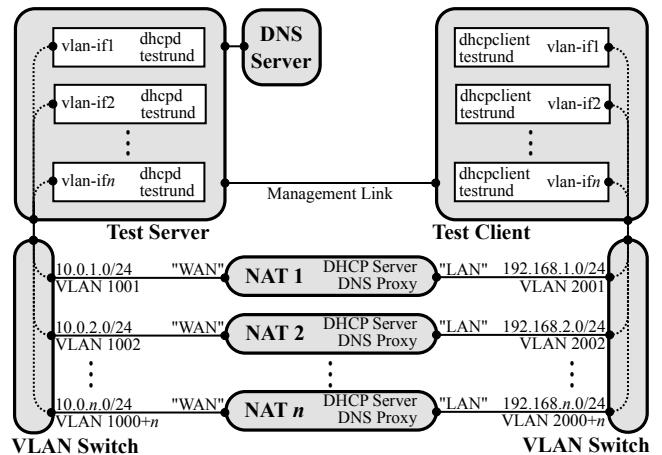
vlan-if1 dhcpd testrund

vlan-if2 dhcpd testrund

vlan-if*n* dhcpd testrund

DNS Server

dhcpclient testrund vlan-if1

dhcpclient testrund vlan-if2

dhcpclient testrund vlan-if*n*

Management Link

Test Server

Test Client

10.0.1.0/24 VLAN 1001 "WAN" NAT 1 DHCP Server DNS Proxy "LAN" 192.168.1.0/24 VLAN 2001

10.0.2.0/24 VLAN 1002 "WAN" NAT 2 DHCP Server DNS Proxy "LAN" 192.168.2.0/24 VLAN 2002

10.0.*n*.0/24 VLAN 1000+*n* "WAN" NAT *n* DHCP Server DNS Proxy "LAN" 192.168.*n*.0/24 VLAN 2000+*n*

VLAN Switch

VLAN Switch